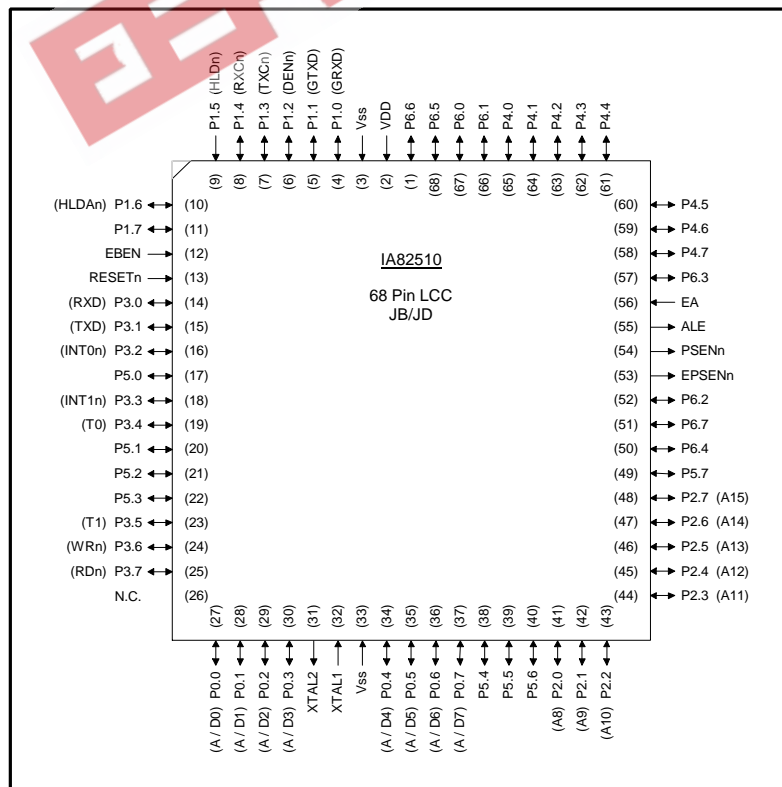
P1.5 (HLDn) (9)
P1.4 (RXCn) (8)
P1.3 (TXCn) (7)
P1.2 (DENn) (6)
P1.1 (GTXD) (5)
P1.0 (GRXD) (4)
Vss (3)
VDD (2)
P6.6 (1)
P6.5 (68)
P6.0 (67)
P6.1 (66)
P4.0 (65)
P4.1 (64)
P4.2 (63)
P4.3 (62)
P4.4 (61)

(HLDAn) P1.6 (10)
P1.7 (11)
EBEN (12)
RESETn (13)
(RXD) P3.0 (14)
(TXD) P3.1 (15)
(INT0n) P3.2 (16)
P5.0 (17)
(INT1n) P3.3 (18)
(T0) P3.4 (19)
P5.1 (20)
P5.2 (21)
P5.3 (22)
(T1) P3.5 (23)
(WRn) P3.6 (24)
(RDn) P3.7 (25)
N.C. (26)

IA82510

68 Pin LCC
JB/JD

(60) P4.5
(59) P4.6
(58) P4.7
(57) P6.3
(56) EA
(55) ALE
(54) PSENn
(53) EPSENn
(52) P6.2
(51) P6.7
(50) P6.4
(49) P5.7
(48) P2.7 (A15)
(47) P2.6 (A14)
(46) P2.5 (A13)
(45) P2.4 (A12)
(44) P2.3 (A11)

(27) P0.0 (A / D0)
(28) P0.1 (A / D1)
(29) P0.2 (A / D2)
(30) P0.3 (A / D3)
(31) XTAL2
(32) XTAL1
(33) Vss
(34) P0.4 (A / D4)
(35) P0.5 (A / D5)
(36) P0.6 (A / D6)
(37) P0.7 (A / D7)
(38) P5.4
(39) P5.5
(40) P5.6
(41) P2.0 (A8)
(42) P2.1 (A9)
(43) P2.2 (A10)